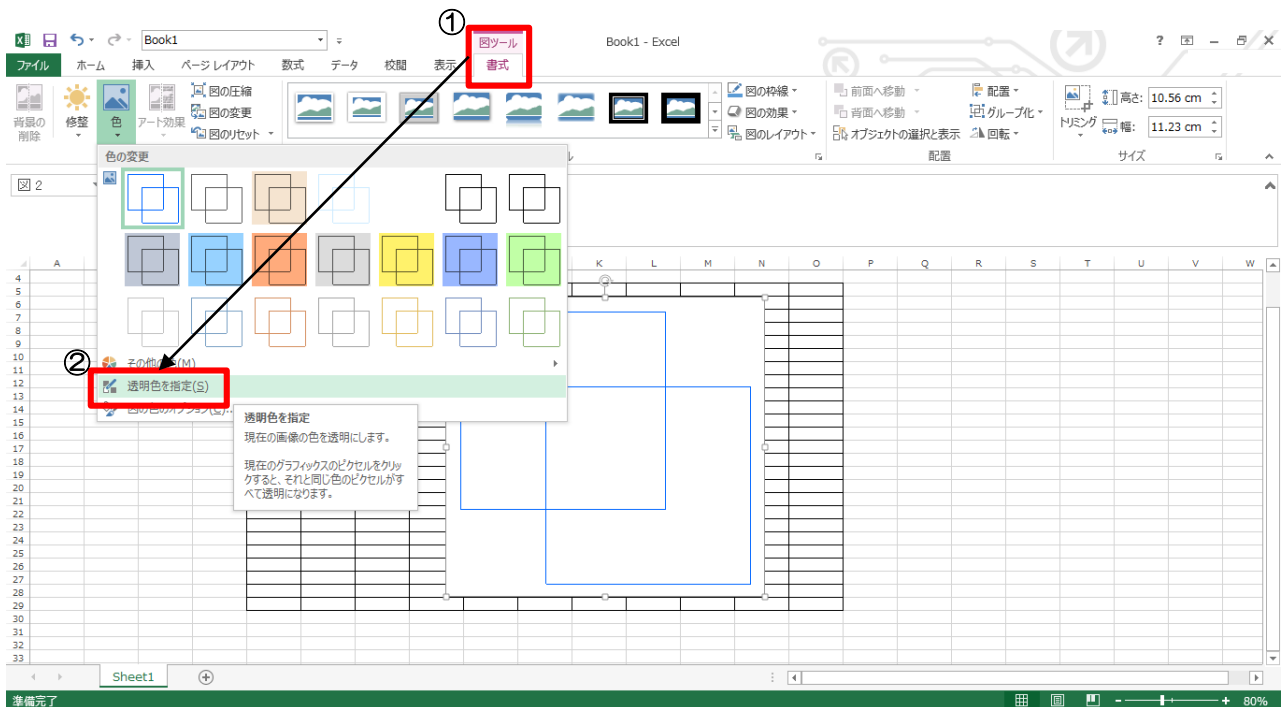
Book1

①

図ツール

Book1 - Excel

? – ×

ファイル ホーム 挿入 ページ レイアウト 数式 データ 校閲 表示 書式

背景の削除 修整 色 アート効果 図の圧縮 図の変更 図のリセット

図の枠線 図の効果 図のレイアウト

前面へ移動 背面へ移動 オブジェクトの選択と表示

配置 グループ化 回転

配置

トリミング 高さ: 10.56 cm 幅: 11.23 cm

サイズ

色の変更

図 2

A K L M N O P Q R S T U V W

4 5 6 7 8 9 10 11 12 13 14 15 16 17 18 19 20 21 22 23 24 25 26 27 28 29 30 31 32 33

②

その他の色(M)

透明色を指定(S)

図の色のオプション(C)...

透明色を指定

現在の画像の色を透明にします。

現在のグラフィックスのピクセルをクリックすると、それと同じ色のピクセルがすべて透明になります。

Sheet1

準備完了

80%